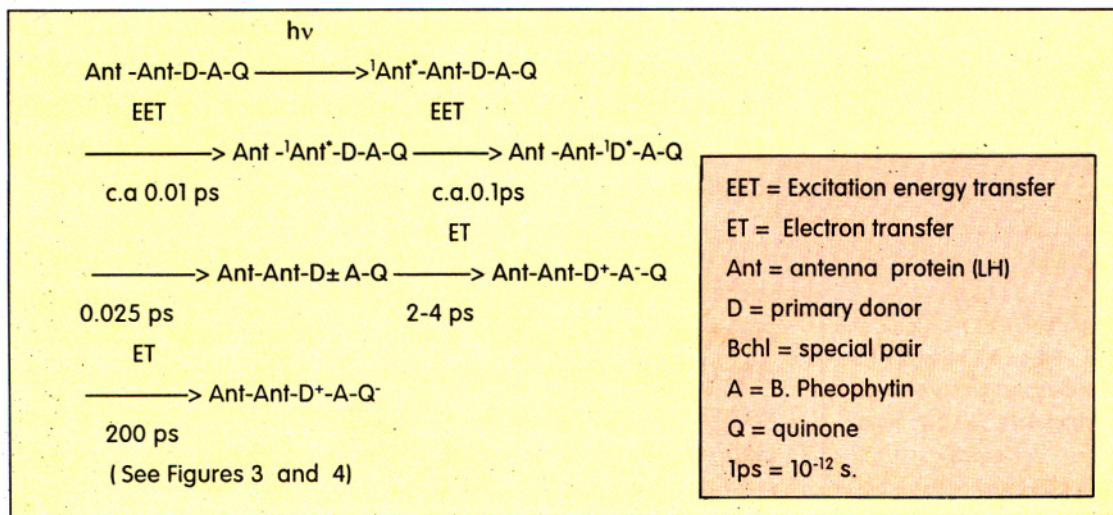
hν

Ant -Ant-D-A-Q ————> $^1$Ant$^*$-Ant-D-A-Q

EET EET

————> Ant -$^1$Ant$^*$-D-A-Q ————> Ant -Ant-$^1$D$^*$-A-Q

c.a 0.01 ps c.a.0.1ps

ET

————> Ant-Ant-D± A-Q ————> Ant-Ant-D$^+$-A$^-$-Q

0.025 ps 2-4 ps

ET

————> Ant-Ant-D$^+$-A-Q$^-$

200 ps

( See Figures 3 and 4)

EET = Excitation energy transfer
ET = Electron transfer
Ant = antenna protein (LH)
D = primary donor
Bchl = special pair
A = B. Pheophytin
Q = quinone
1ps = $10^{-12}$ s.